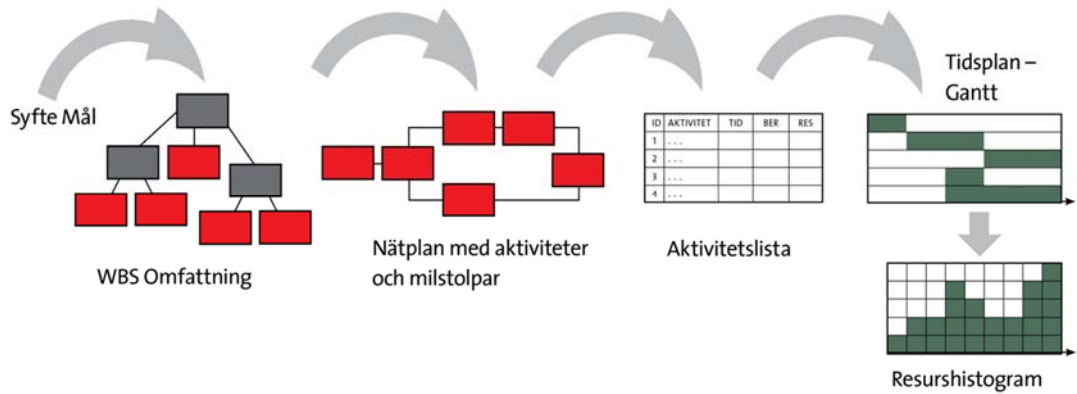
Syfte Mål

WBS Omfattning

Nätplan med aktiviteter och milstolpar

| ID | AKTIVITET | TID | BER | RES |
|---|---|---|---|---|
| 1 | . . . | | | |
| 2 | . . . | | | |
| 3 | . . . | | | |
| 4 | . . . | | | |

Aktivitetslista

Tidsplan – Gantt

Resurshistogram